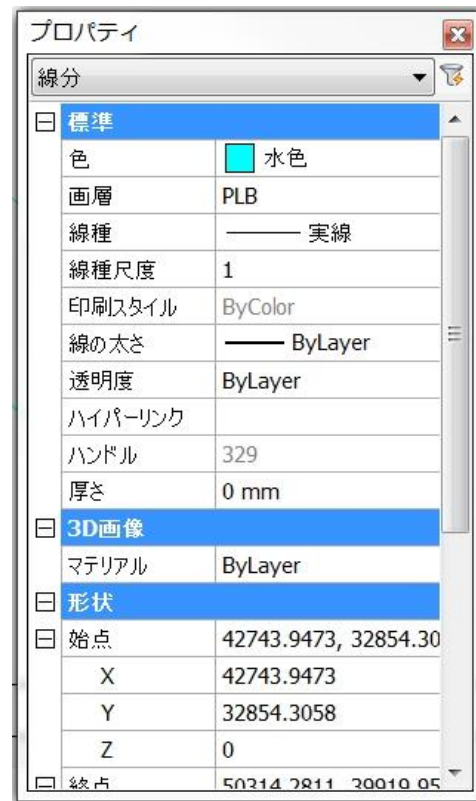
プロパティ

線分

標準

| | |
|---|---|
| 色 | 水色 |
| 画層 | PLB |
| 線種 | 実線 |
| 線種尺度 | 1 |
| 印刷スタイル | ByColor |
| 線の太さ | ByLayer |
| 透明度 | ByLayer |
| ハイパーリンク | |
| ハンドル | 329 |
| 厚さ | 0 mm |

3D画像

| | |
|---|---|
| マテリアル | ByLayer |

形状

| | |
|---|---|
| 始点 | 42743.9473, 32854.30 |
| X | 42743.9473 |
| Y | 32854.3058 |
| Z | 0 |
| 終点 | 50314.2811, 39919.95 |